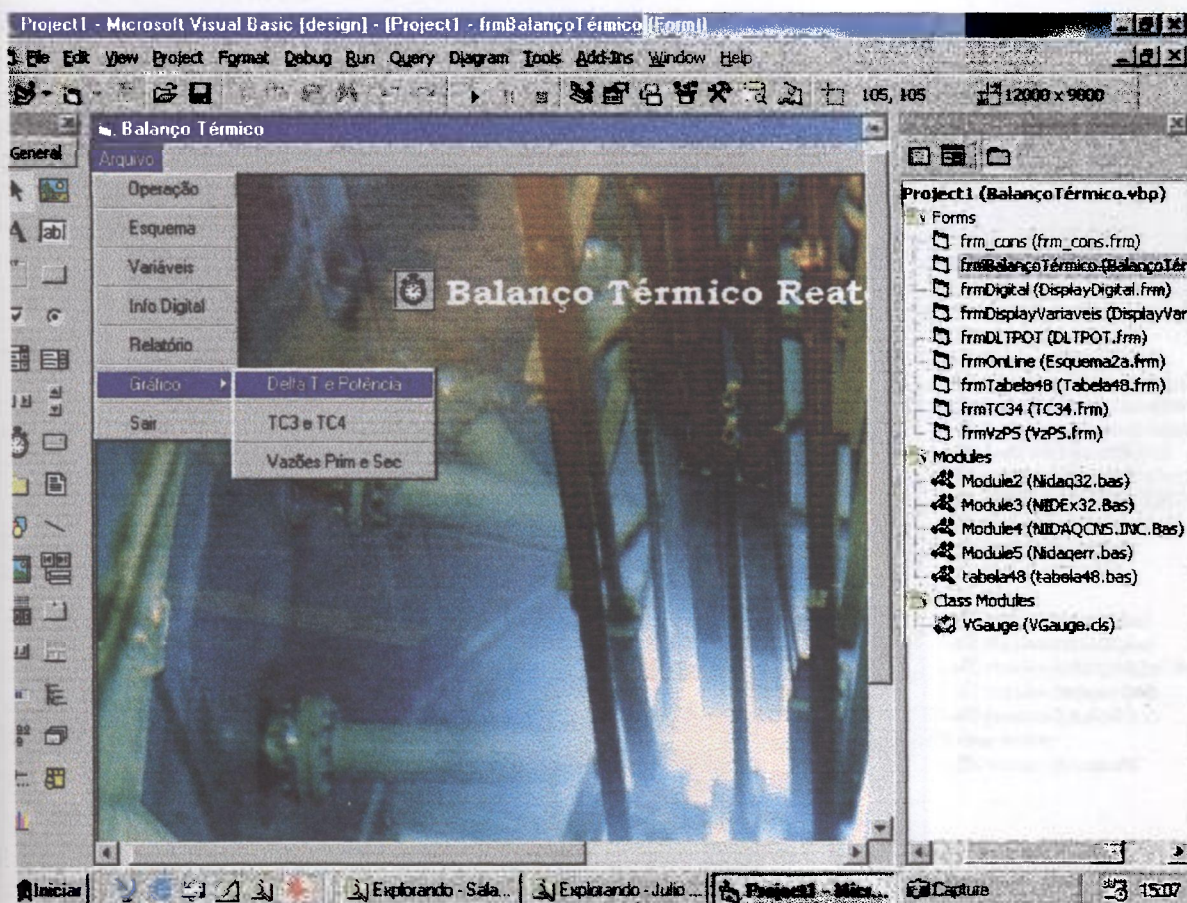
Project1 - Microsoft Visual Basic [design] - [Project1 - frmBalançoTérmico (Form)]

File Edit View Project Format Debug Run Query Diagram Tools Add-Ins Window Help

105, 105 12000 x 9000

General

Balanço Térmico

Arquivo

Operação

Esquema

Variáveis

Info Digital

Relatório

Gráfico

Sair

Delta T e Potência

TC3 e TC4

Vazões Prim e Sec

Balanço Térmico Reat

Project1 (BalançoTérmico.vbp)
Forms
frm_cons (frm_cons.frm)
frmBalançoTérmico (BalançoTér
frmDigital (DisplayDigital.frm)
frmDisplayVariaveis (DisplayVar
frmDLTPOT (DLTPOT.frm)
frmOnLine (Esquema2a.frm)
frmTabela48 (Tabela48.frm)
frmTC34 (TC34.frm)
frmVzPS (VzPS.frm)
Modules
Module2 (Nidaq32.bas)
Module3 (NIDEx32.Bas)
Module4 (NIDAQCNS.INC.Bas)
Module5 (Nidaqerr.bas)
tabela48 (tabela48.bas)
Class Modules
VGauge (VGauge.cls)

Iniciar | Explorando - Sala... | Explorando - Julio ... | Project1 - Micr... | Capture | 15:07